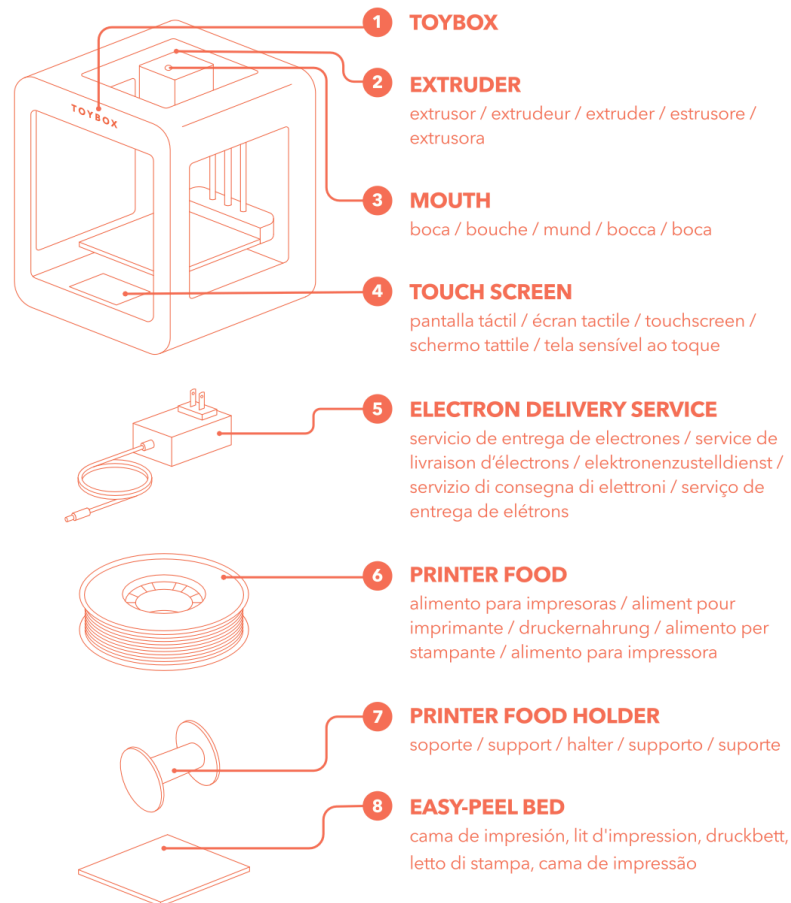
TOYBOX

1 TOYBOX

2 EXTRUDER
extrusor / extrudeur / extruder / estrusore / extrusora

3 MOUTH
boca / bouche / mund / bocca / boca

4 TOUCH SCREEN
pantalla táctil / écran tactile / touchscreen / schermo tattile / tela sensível ao toque

5 ELECTRON DELIVERY SERVICE
servicio de entrega de electrones / service de livraison d'électrons / elektronenzustelldienst / servizio di consegna di elettroni / serviço de entrega de elétrons

6 PRINTER FOOD
alimento para impresoras / aliment pour imprimante / druckernahrung / alimento per stampante / alimento para impressora

7 PRINTER FOOD HOLDER
soporte / support / halter / supporto / suporte

8 EASY-PEEL BED
cama de impresión, lit d'impression, druckbett, letto di stampa, cama de impressão